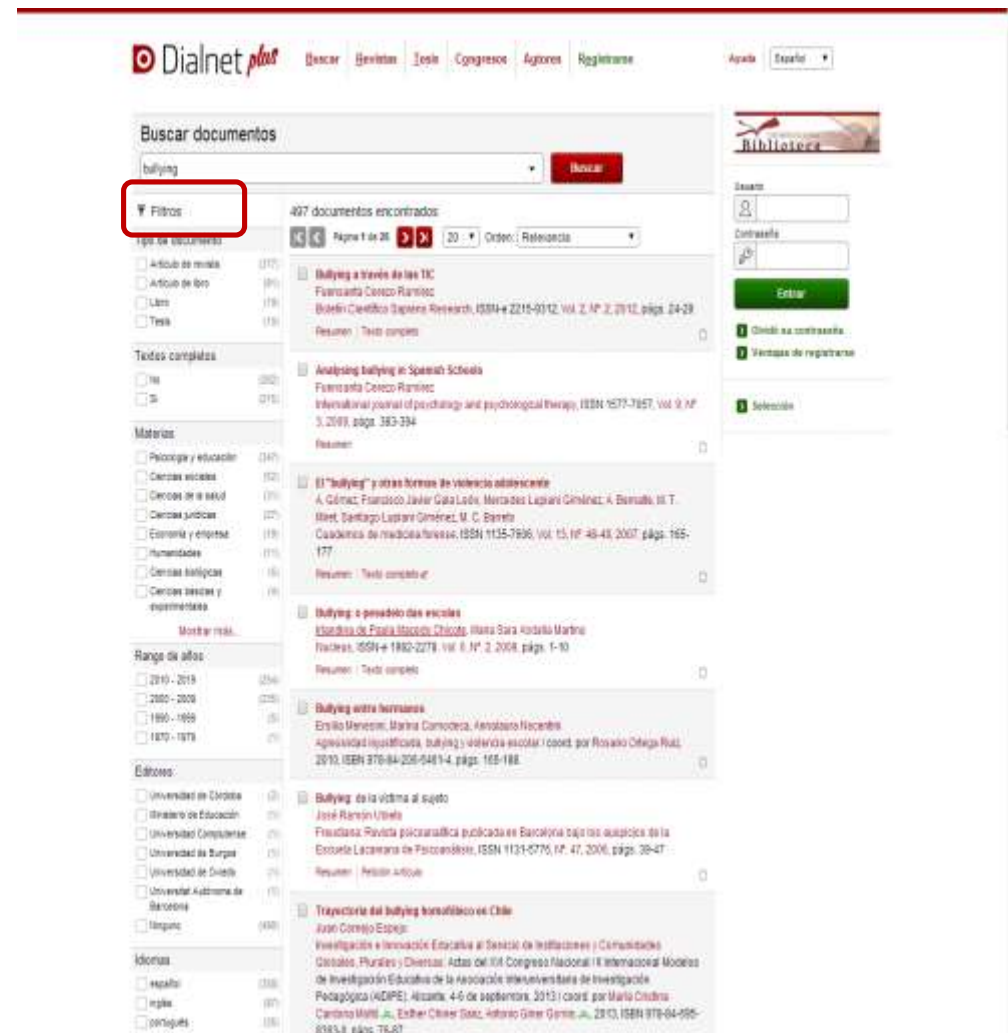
Dialnet plus Buscar Revistas Tesis Congresos Autores Registrarse Ayuda Español

Buscar documentos

bullying

Buscar

Biblioteca

Usuario

Contraseña

Entrar

Olvidé su contraseña

Ventajas de registrarse

Selección

Filtros

Tipo de documento

Artículo de revista (317)

Artículo de libro (91)

Libro (19)

Tesis (15)

Textos completos

No (282)

Sí (215)

Materias

Psicología y educación (347)

Ciencias sociales (52)

Ciencias de la salud (31)

Ciencias jurídicas (27)

Economía y empresa (19)

Humanidades (11)

Ciencias biológicas (6)

Ciencias básicas y experimentales (4)

Mostrar más...

Rango de años

2010 - 2019 (254)

2000 - 2009 (235)

1990 - 1999 (5)

1970 - 1979 (1)

Editores

Universidad de Córdoba (2)

Ministerio de Educación (1)

Universidad Complutense (1)

Universidad de Burgos (1)

Universidad de Oviedo (1)

Universitat Autònoma de Barcelona (1)

Ninguno (490)

Idiomas

español (358)

inglés (87)

portugués (26)

497 documentos encontrados

Página 1 de 25 20 Orden: Relevancia

Bullying a través de las TIC
Fuensanta Cerezo Ramírez
Boletín Científico Sapiens Research, ISSN-e 2215-9312, Vol. 2, Nº. 2, 2012, págs. 24-29
Resumen Texto completo

Analysing bullying in Spanish Schools
Fuensanta Cerezo Ramírez
International journal of psychology and psychological therapy, ISSN 1577-7057, Vol. 9, Nº 3, 2009, págs. 383-394
Resumen

El "bullying" y otras formas de violencia adolescente
A. Gómez, Francisco Javier Gala León, Mercedes Lupiani Giménez, A. Bernalte, M. T. Miret, Santiago Lupiani Giménez, M. C. Barreto
Cuadernos de medicina forense, ISSN 1135-7606, Vol. 13, Nº 48-49, 2007, págs. 165-177
Resumen Texto completo

Bullying: o pesadelo das escolas
Iêda Maria de Paula Macedo Chicote, Maria Sara Andrella Martins
Nucleus, ISSN-e 1982-2278, Vol. 5, Nº. 2, 2008, págs. 1-10
Resumen Texto completo

Bullying entre hermanos
Emilio Menesini, Marina Camodeca, Annalaura Nocentini
Agresividad injustificada, bullying y violencia escolar / coord. por Rosario Ortega Ruiz, 2010, ISBN 978-84-206-5461-4, págs. 165-188

Bullying: de la víctima al sujeto
José Ramón Ubieto
Freudiana: Revista psicoanalítica publicada en Barcelona bajo los auspicios de la Escuela Lacaniana de Psicoanálisis, ISSN 1131-5776, Nº. 47, 2006, págs. 39-47
Resumen Petición Artículo

Trayectoria del bullying homofóbico en Chile
Juan Cornejo Espejo
Investigación e Innovación Educativa al Servicio de Instituciones y Comunidades Globales, Plurales y Diversas: Actas del XVI Congreso Nacional / II Internacional Modelos de Investigación Educativa de la Asociación Interuniversitaria de Investigación Pedagógica (AIDIPE), Alicante, 4-6 de septiembre, 2013 / coord. por María Cristina Cardona Moltó, Esther Chiner Sanz, Antonio Giner Gomis, 2013, ISBN 978-84-695-8383-8, págs. 76-87